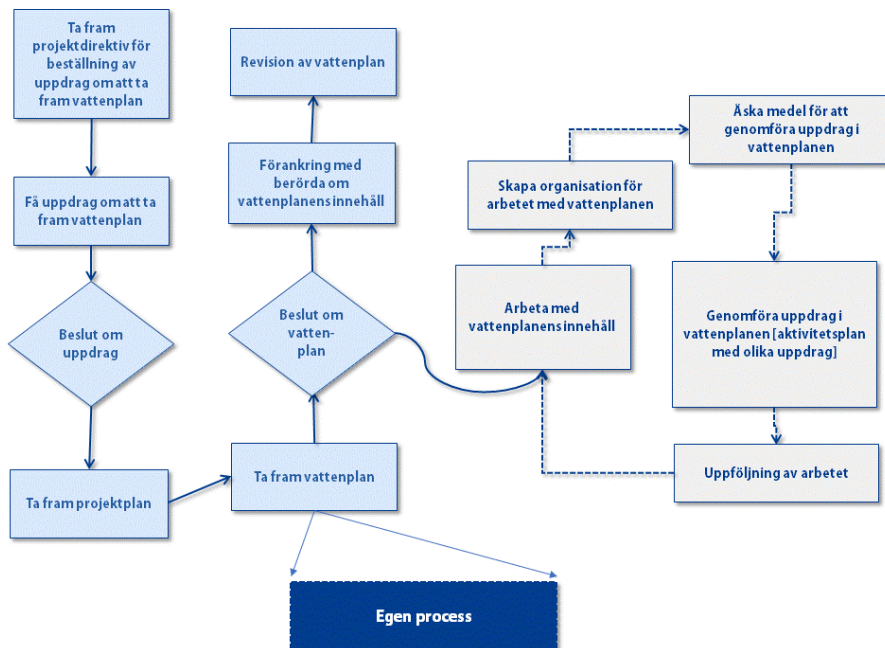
Ta fram projektdirektiv för beställning av uppdrag om att ta fram vattenplan

Få uppdrag om att ta fram vattenplan

Beslut om uppdrag

Ta fram projektplan

Ta fram vattenplan

Beslut om vatten-plan

Förankring med berörda om vattenplanens innehåll

Revision av vattenplan

Arbeta med vattenplanens innehåll

Skapa organisation för arbetet med vattenplanen

Äska medel för att genomföra uppdrag i vattenplanen

Genomföra uppdrag i vattenplanen [aktivitetsplan med olika uppdrag]

Uppföljning av arbetet

Egen process